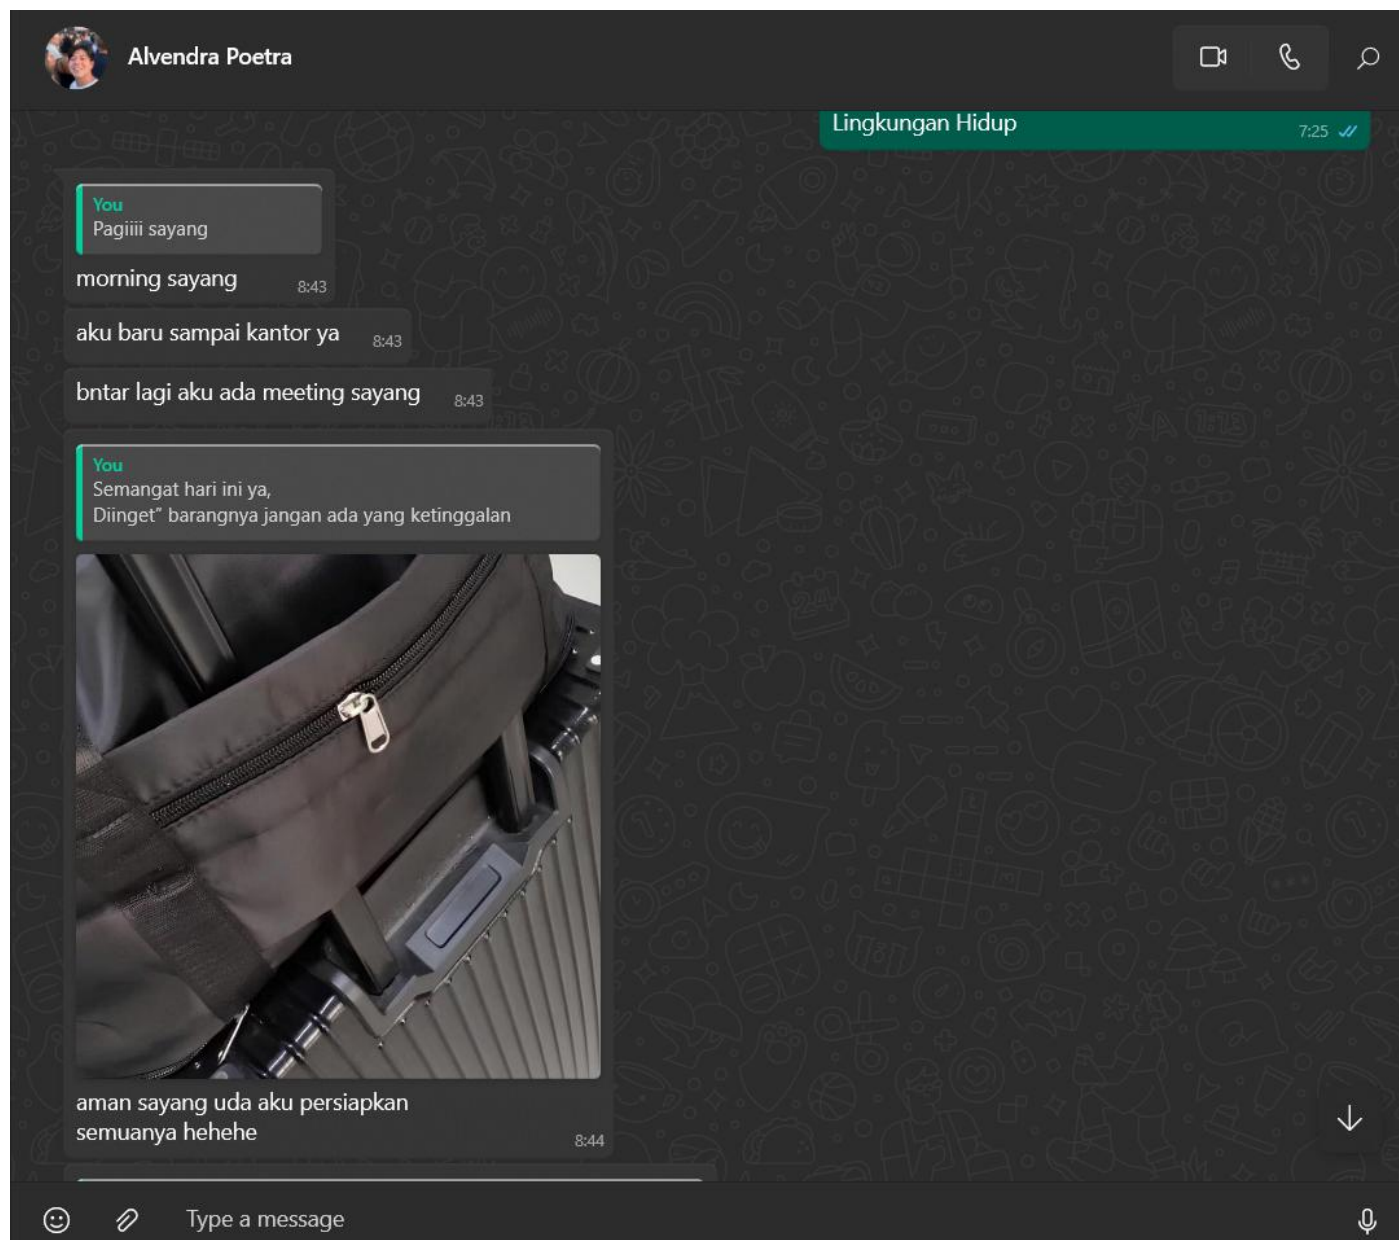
Alvendra Poetra

Lingkungan Hidup 7:25

You
Pagiiii sayang

morning sayang 8:43

aku baru sampai kantor ya 8:43

bntar lagi aku ada meeting sayang 8:43

You
Semangat hari ini ya,
Diinget" barangnya jangan ada yang ketinggalan

aman sayang uda aku persiapkan semuanya hehehe 8:44

Type a message